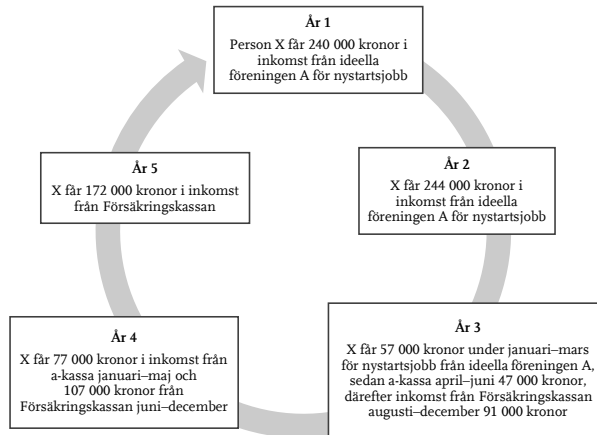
År 1
Person X får 240 000 kronor i inkomst från ideella föreningen A för nystartsjobb

År 2
X får 244 000 kronor i inkomst från ideella föreningen A för nystartsjobb

År 3
X får 57 000 kronor under januari–mars för nystartsjobb från ideella föreningen A, sedan a-kassa april–juni 47 000 kronor, därefter inkomst från Försäkringskassan augusti–december 91 000 kronor

År 4
X får 77 000 kronor i inkomst från a-kassa januari–maj och 107 000 kronor från Försäkringskassan juni–december

År 5
X får 172 000 kronor i inkomst från Försäkringskassan